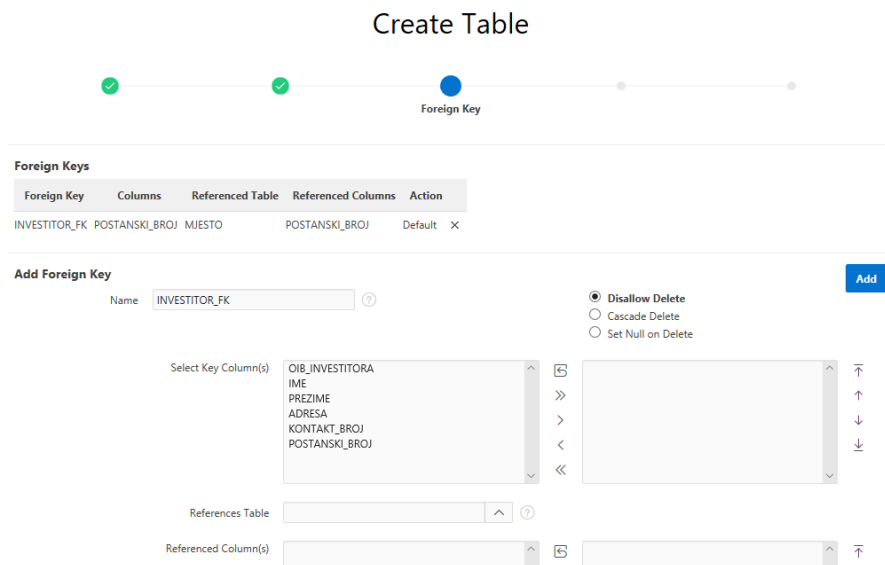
Create Table

Foreign Key

Foreign Keys

| Foreign Key | Columns | Referenced Table | Referenced Columns | Action |
|---|---|---|---|---|
| INVESTITOR_FK | POSTANSKI_BROJ | MJESTO | POSTANSKI_BROJ | Default ✕ |

Add Foreign Key

Add

Name INVESTITOR_FK ?

Disallow Delete
Cascade Delete
Set Null on Delete

Select Key Column(s)
OIB_INVESTITORA
IME
PREZIME
ADRESA
KONTAKT_BROJ
POSTANSKI_BROJ

References Table ?

Referenced Column(s)